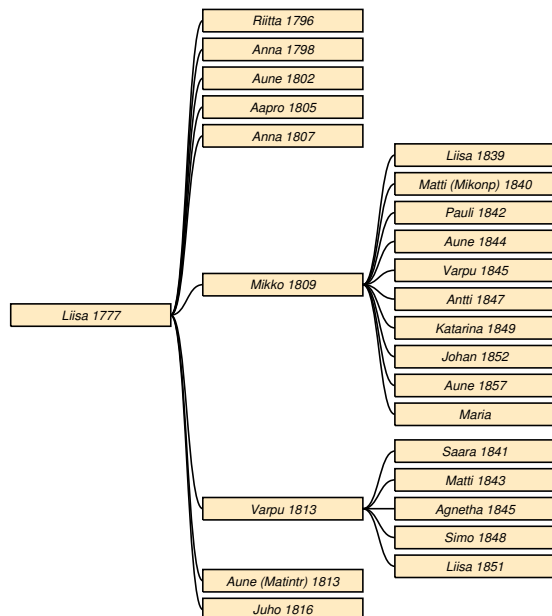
Liisa 1777

Riitta 1796
Anna 1798
Aune 1802
Aapro 1805
Anna 1807
Mikko 1809
Varpu 1813
Aune (Matintr) 1813
Juho 1816

Liisa 1839
Matti (Mikonp) 1840
Pauli 1842
Aune 1844
Varpu 1845
Antti 1847
Katarina 1849
Johan 1852
Aune 1857
Maria

Saara 1841
Matti 1843
Agnetha 1845
Simo 1848
Liisa 1851